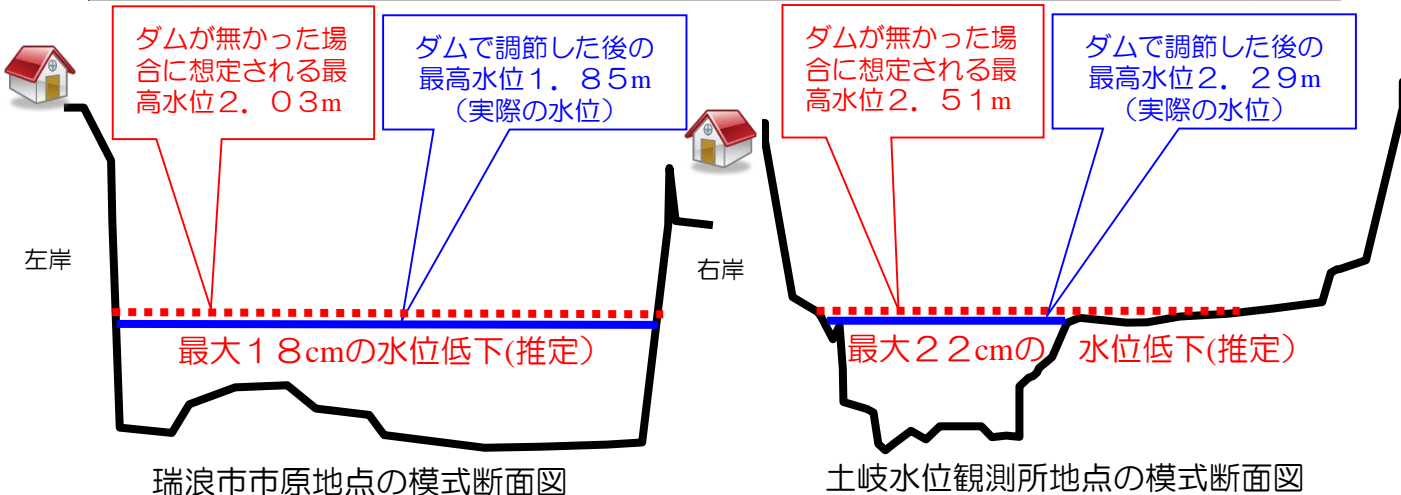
ダムが無かった場合に想定される最高水位２．０３m

ダムで調節した後の最高水位１．８５m（実際の水位）

左岸

最大１８cmの水位低下(推定）

瑞浪市市原地点の模式断面図

ダムが無かった場合に想定される最高水位２．５１m

ダムで調節した後の最高水位２．２９m（実際の水位）

右岸

最大２２cmの　水位低下(推定）

土岐水位観測所地点の模式断面図